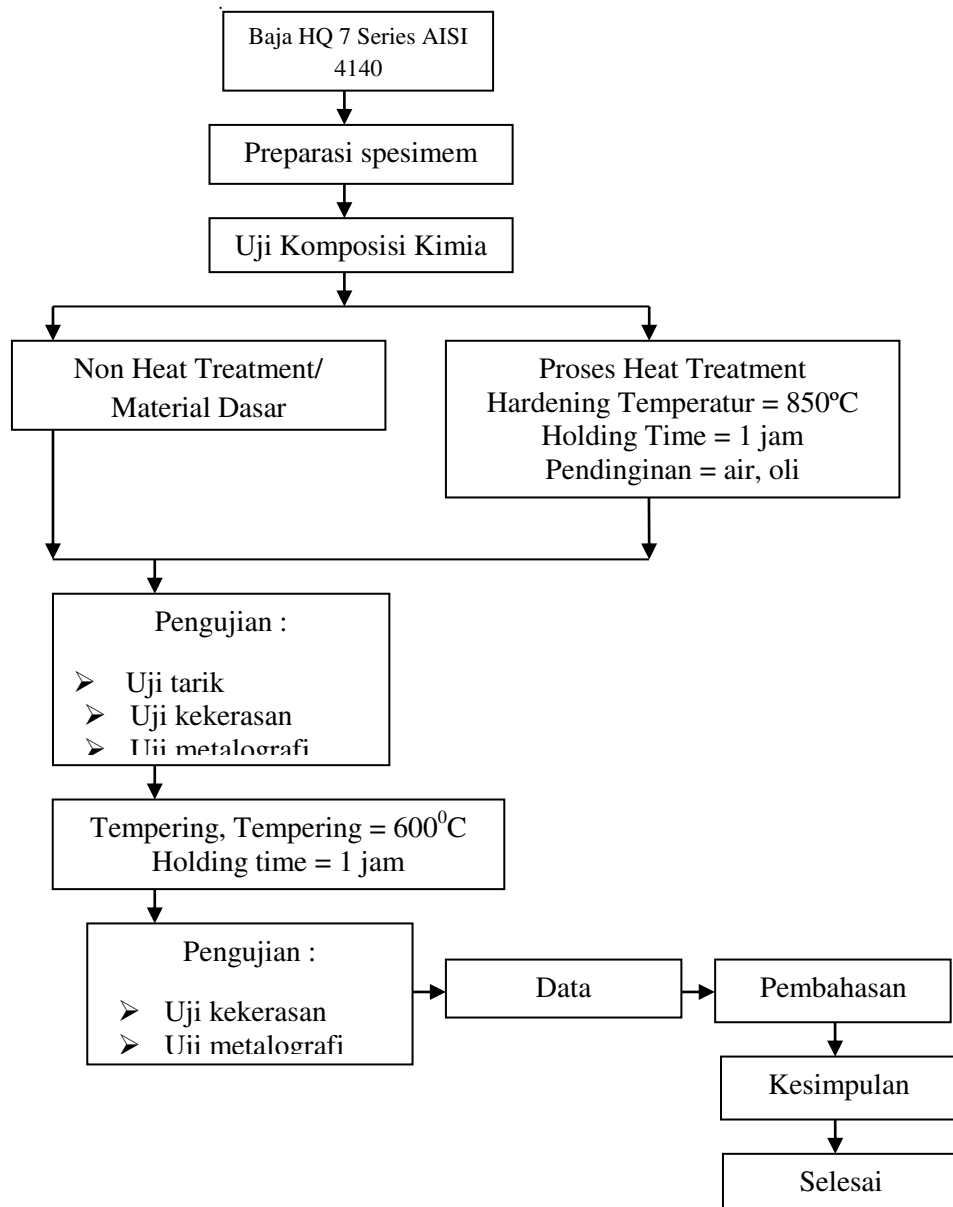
Baja HQ 7 Series AISI 4140

Preparasi spesimem

Uji Komposisi Kimia

Non Heat Treatment/ Material Dasar

Proses Heat Treatment
Hardening Temperatur = 850ºC
Holding Time = 1 jam
Pendinginan = air, oli

Pengujian :

➢ Uji tarik
➢ Uji kekerasan
➢ Uji metalografi

Tempering, Tempering = $600^0$C
Holding time = 1 jam

Pengujian :

➢ Uji kekerasan
➢ Uji metalografi

Data

Pembahasan

Kesimpulan

Selesai